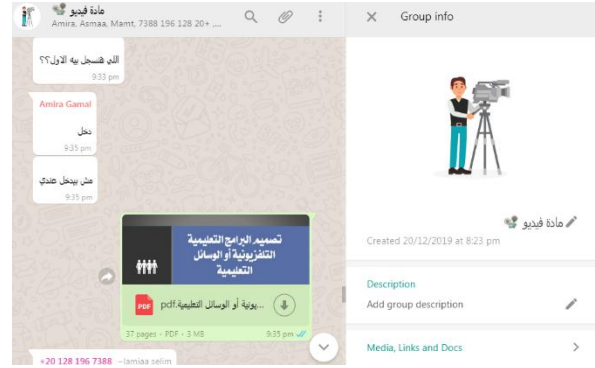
مادة فيديو
Amira, Asmaa, Mamt, 7388 196 128 20+ ...

اللي هنسجل بيه الاول؟؟
9:33 pm

Amira Gamal
دخل
9:35 pm

مش بيدخل عندي
9:35 pm

تصميم البرامج التعليمية التلفزيونية أو الوسائل التعليمية

PDF ...يونية أو الوسائل التعليمية.pdf

37 pages · PDF · 3 MB
9:35 pm

+20 128 196 7388 ~lamiaa selim

Group info

مادة فيديو

Created 20/12/2019 at 8:23 pm

Description
Add group description

Media, Links and Docs